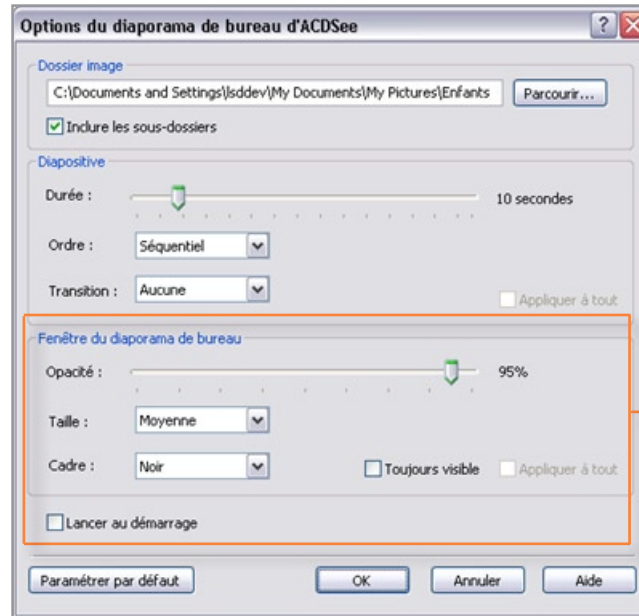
Options du diaporama de bureau d'ACDSee

Dossier image
C:\Documents and Settings\lsddev\My Documents\My Pictures\Enfants
Parcourir...
Inclure les sous-dossiers

Diapositive
Durée :
10 secondes
Ordre :
Séquentiel
Transition :
Aucune
Appliquer à tout

Fenêtre du diaporama de bureau
Opacité :
95%
Taille :
Moyenne
Cadre :
Noir
Toujours visible
Appliquer à tout

Lancer au démarrage

Paramétrer par défaut
OK
Annuler
Aide